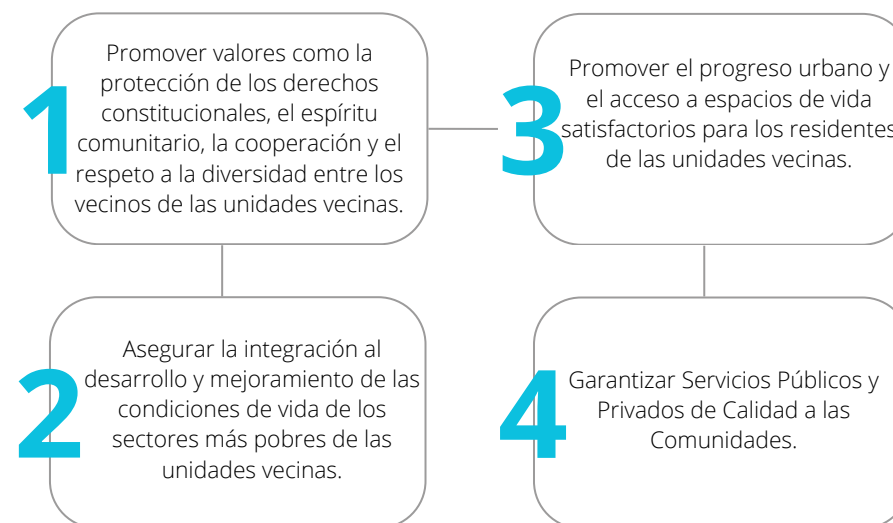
1

Promover valores como la protección de los derechos constitucionales, el espíritu comunitario, la cooperación y el respeto a la diversidad entre los vecinos de las unidades vecinas.

3

Promover el progreso urbano y el acceso a espacios de vida satisfactorios para los residentes de las unidades vecinas.

2

Asegurar la integración al desarrollo y mejoramiento de las condiciones de vida de los sectores más pobres de las unidades vecinas.

4

Garantizar Servicios Públicos y Privados de Calidad a las Comunidades.